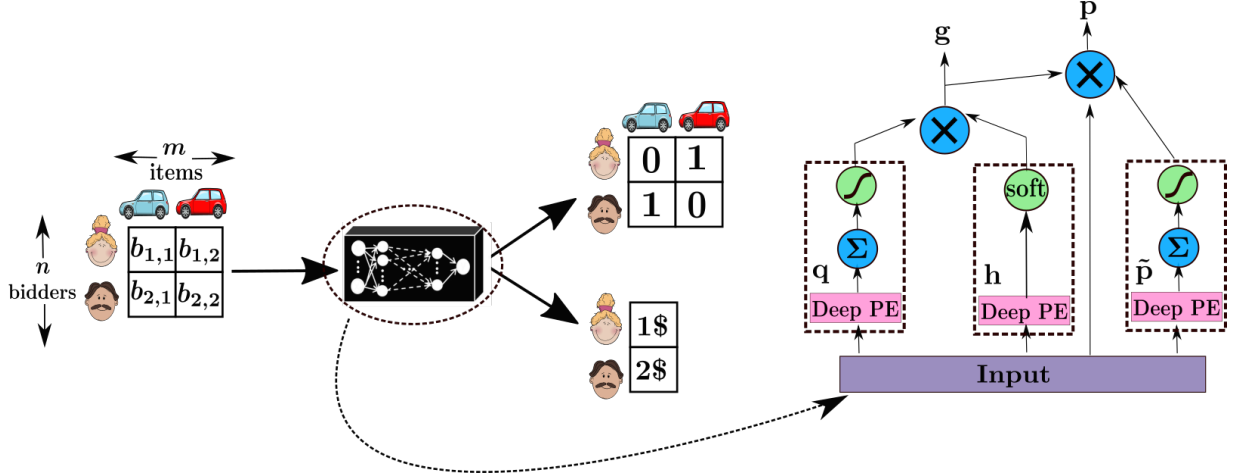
$m$
items

$n$
bidders

| $b_{1,1}$ | $b_{1,2}$ |
|---|---|
| $b_{2,1}$ | $b_{2,2}$ |

| 0 | 1 |
|---|---|
| 1 | 0 |

| 1\$ |
|---|
| 2\$ |

g

p

$\times$

$\times$

q

$\Sigma$

Deep PE

soft

h

Deep PE

$\tilde{\mathbf{p}}$

$\Sigma$

Deep PE

Input